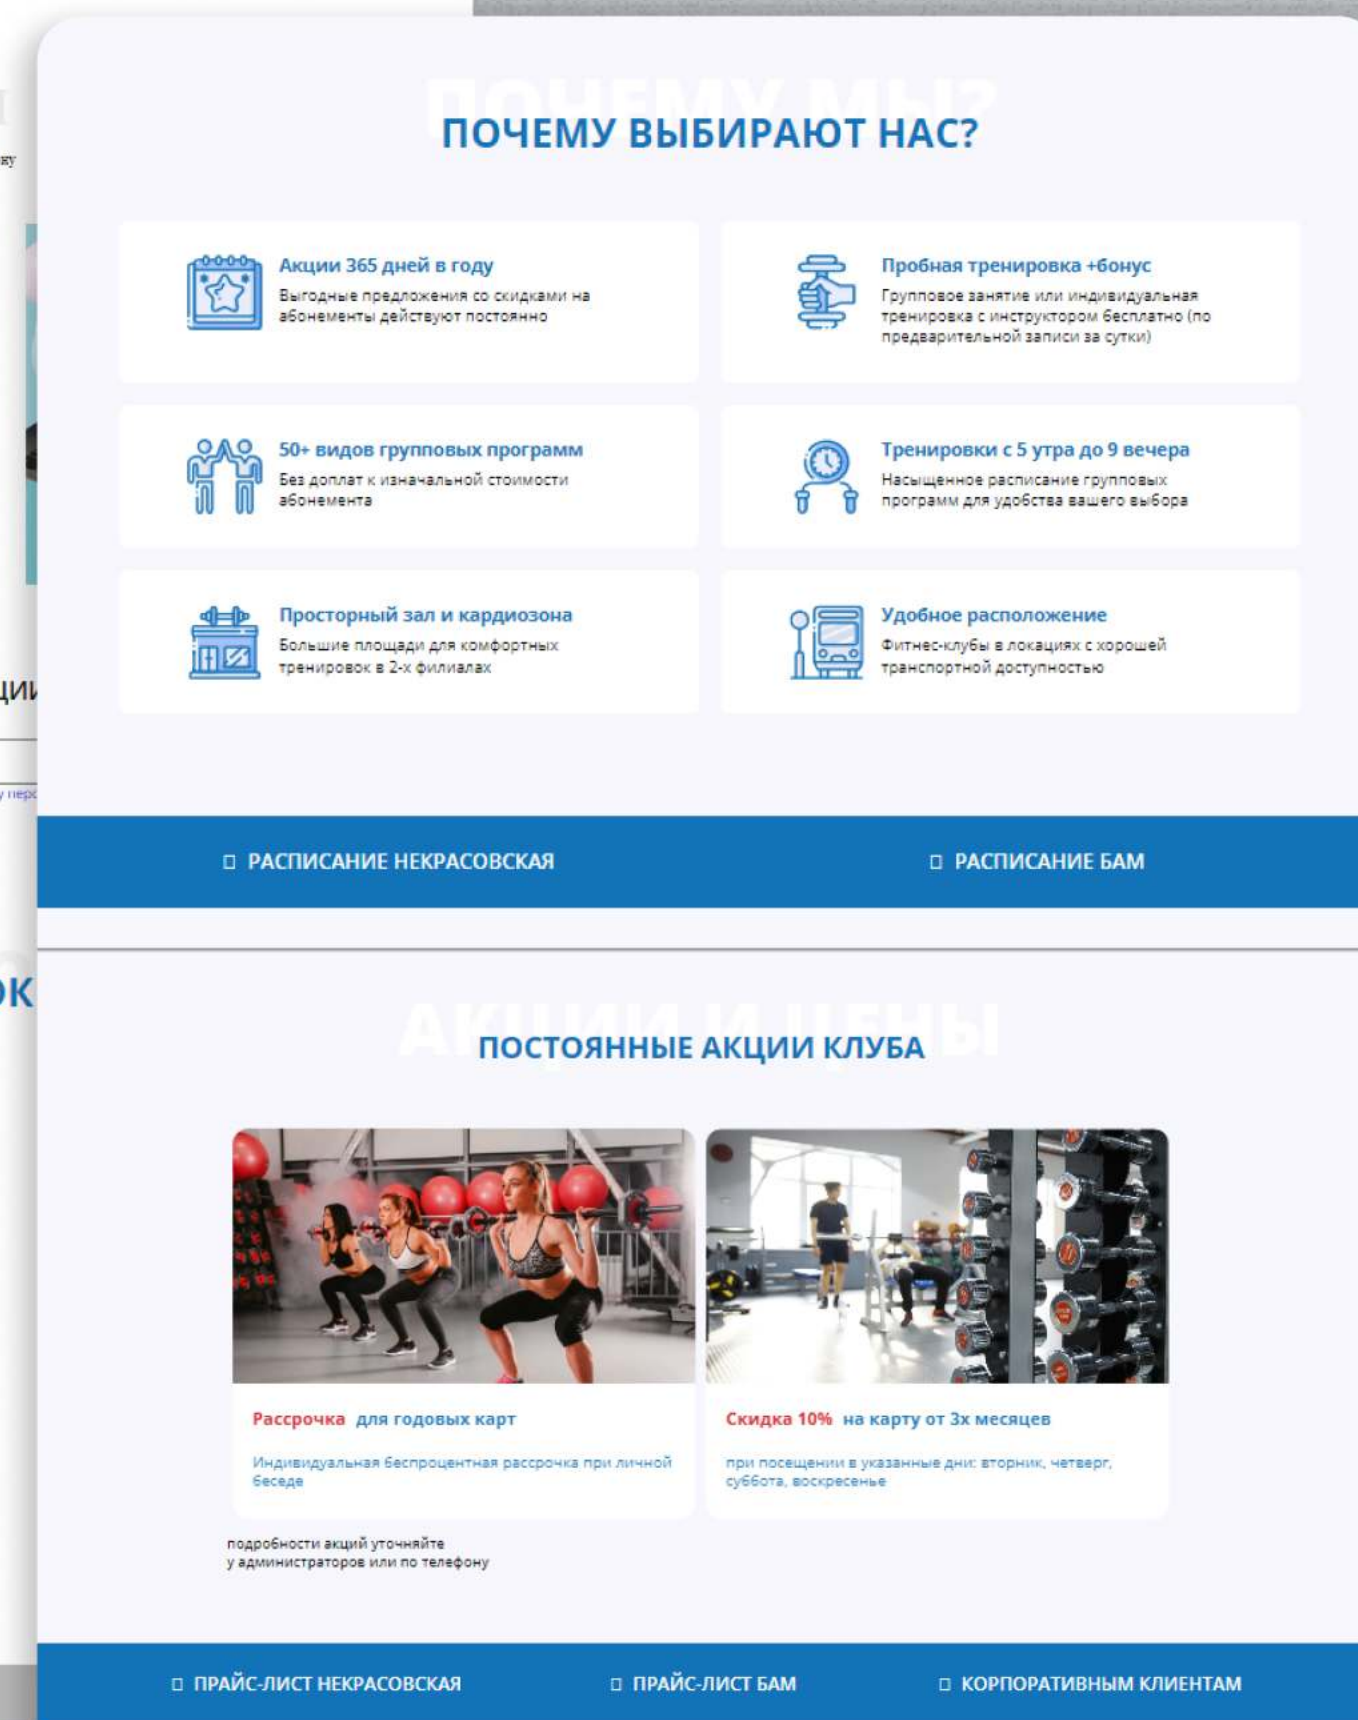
ку

ции

у перс

ок

ПОЧЕМУ МЫ?

ПОЧЕМУ ВЫБИРАЮТ НАС?

Акции 365 дней в году
Выгодные предложения со скидками на абонементы действуют постоянно

Пробная тренировка +бонус
Групповое занятие или индивидуальная тренировка с инструктором бесплатно (по предварительной записи за сутки)

50+ видов групповых программ
Без доплат к изначальной стоимости абонемента

Тренировки с 5 утра до 9 вечера
Насыщенное расписание групповых программ для удобства вашего выбора

Просторный зал и кардиозона
Большие площади для комфортных тренировок в 2-х филиалах

Удобное расположение
Фитнес-клубы в локациях с хорошей транспортной доступностью

РАСПИСАНИЕ НЕКРАСОВСКАЯ

РАСПИСАНИЕ БАМ

АКЦИИ И ЦЕНЫ

ПОСТОЯННЫЕ АКЦИИ КЛУБА

Рассрочка для годовых карт

Индивидуальная беспроцентная рассрочка при личной беседе

Скидка 10% на карту от 3х месяцев

при посещении в указанные дни: вторник, четверг, суббота, воскресенье

подробности акций уточняйте
у администраторов или по телефону

ПРАЙС-ЛИСТ НЕКРАСОВСКАЯ

ПРАЙС-ЛИСТ БАМ

КОРПОРАТИВНЫМ КЛИЕНТАМ